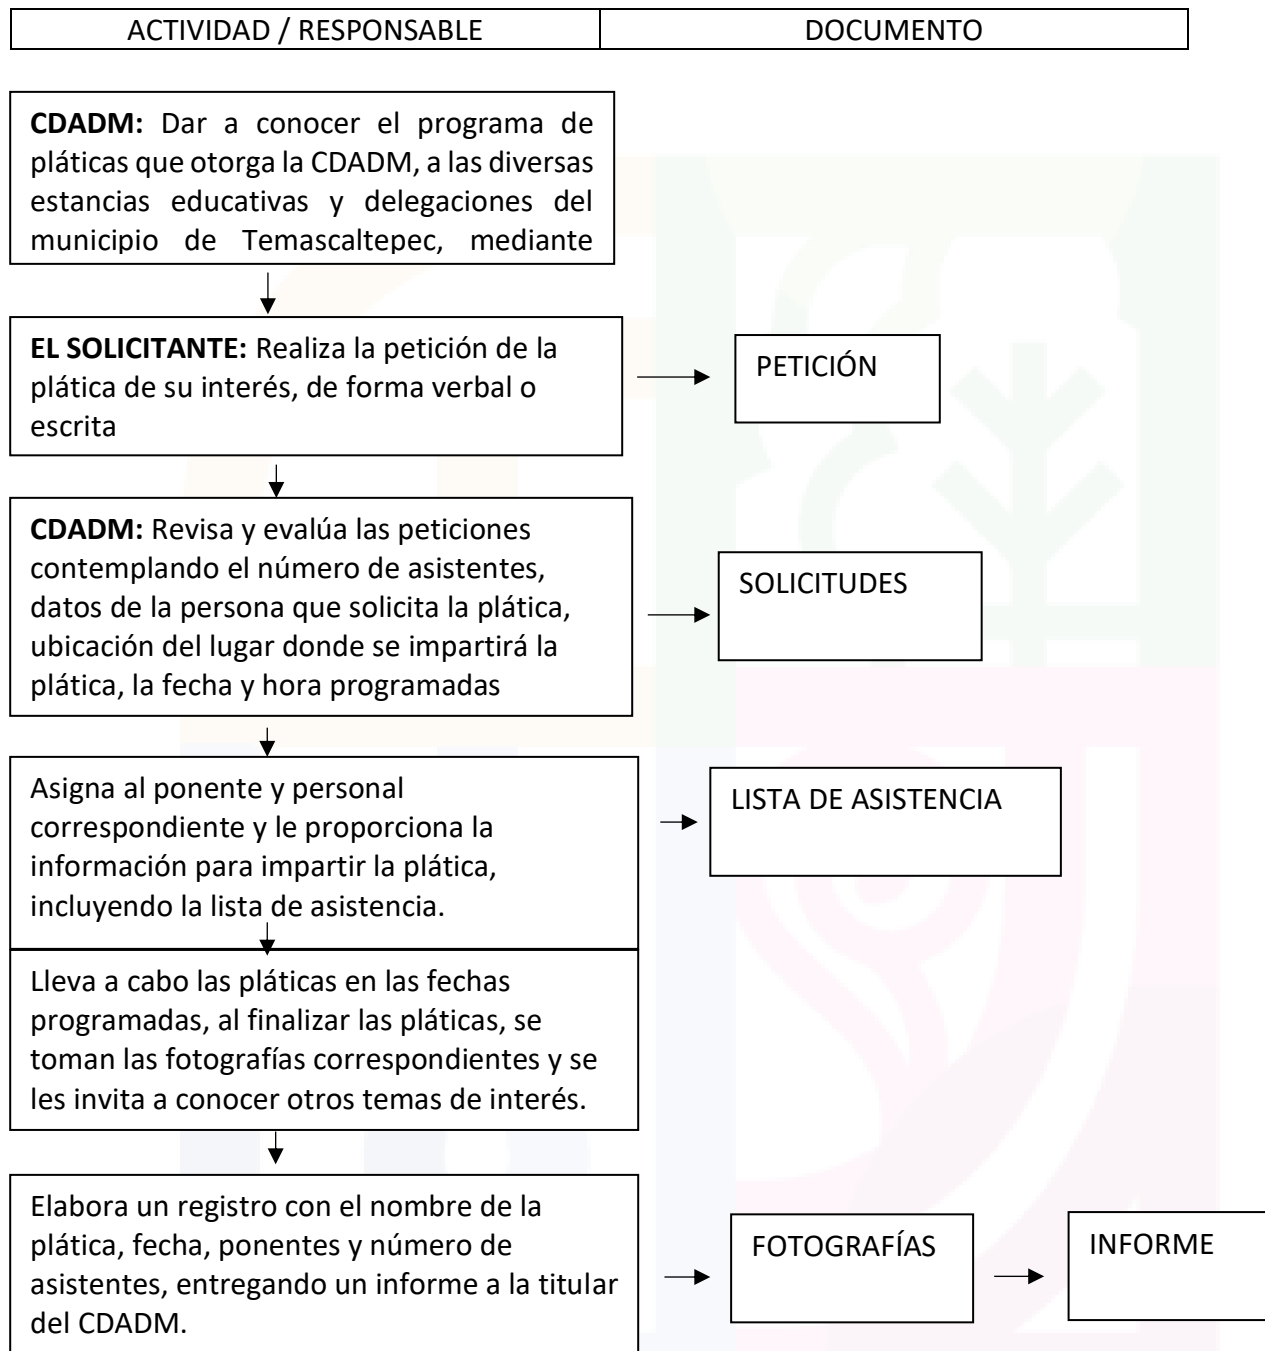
| ACTIVIDAD / RESPONSABLE | DOCUMENTO |
|---|---|

**CDADM:** Dar a conocer el programa de pláticas que otorga la CDADM, a las diversas estancias educativas y delegaciones del municipio de Temascaltepec, mediante

**EL SOLICITANTE:** Realiza la petición de la plática de su interés, de forma verbal o escrita

PETICIÓN

**CDADM:** Revisa y evalúa las peticiones contemplando el número de asistentes, datos de la persona que solicita la plática, ubicación del lugar donde se impartirá la plática, la fecha y hora programadas

SOLICITUDES

Asigna al ponente y personal correspondiente y le proporciona la información para impartir la plática, incluyendo la lista de asistencia.

LISTA DE ASISTENCIA

Lleva a cabo las pláticas en las fechas programadas, al finalizar las pláticas, se toman las fotografías correspondientes y se les invita a conocer otros temas de interés.

Elabora un registro con el nombre de la plática, fecha, ponentes y número de asistentes, entregando un informe a la titular del CDADM.

FOTOGRAFÍAS

INFORME